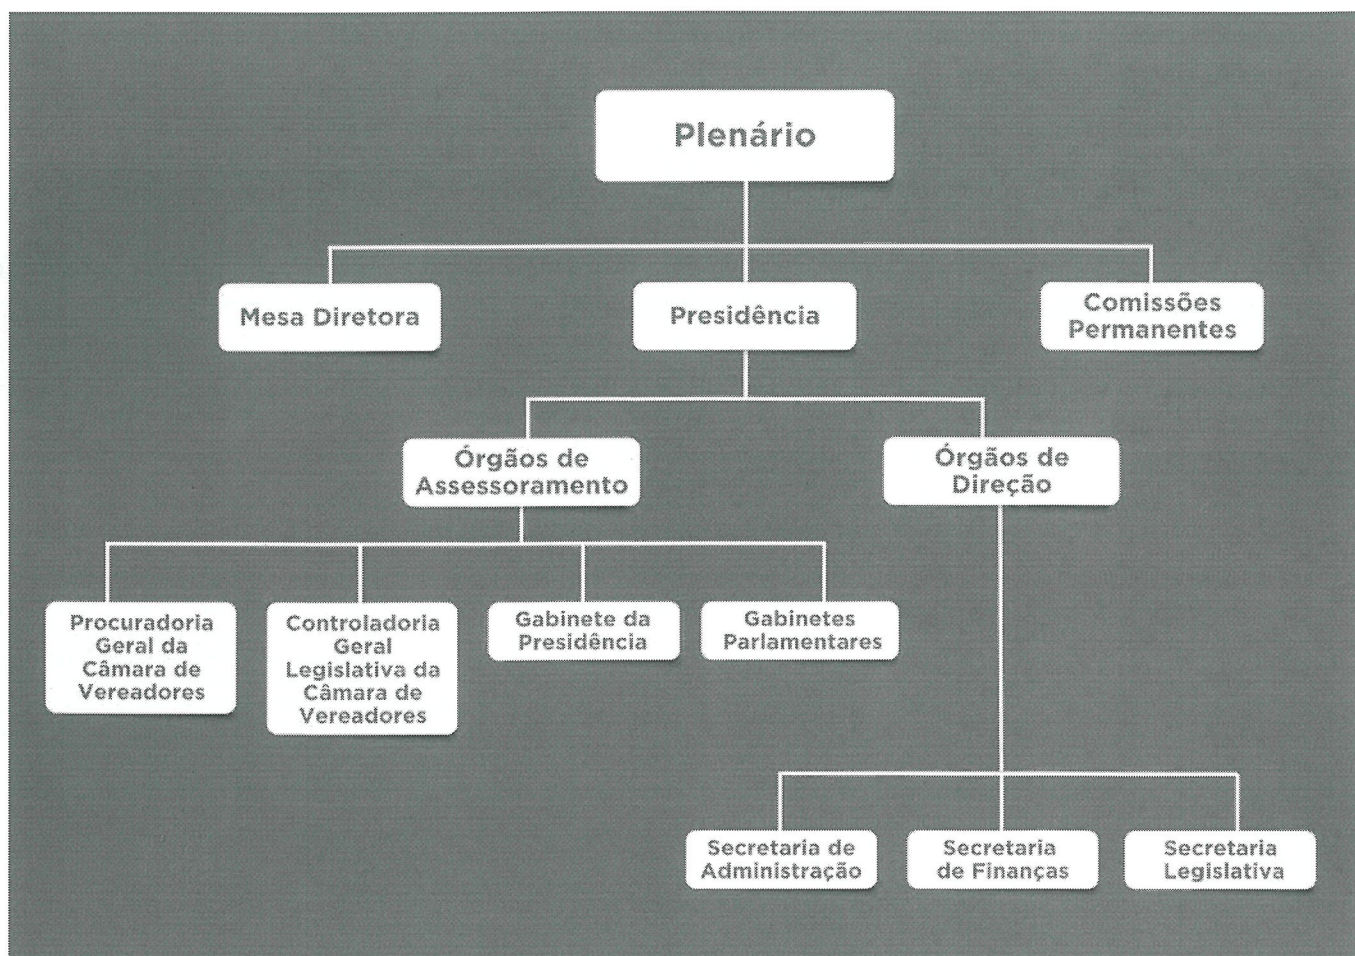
Plenário

Mesa Diretora

Presidência

Comissões Permanentes

Órgãos de Assessoramento

Órgãos de Direção

Procuradoria Geral da Câmara de Vereadores

Controladoria Geral Legislativa da Câmara de Vereadores

Gabinete da Presidência

Gabinetes Parlamentares

Secretaria de Administração

Secretaria de Finanças

Secretaria Legislativa